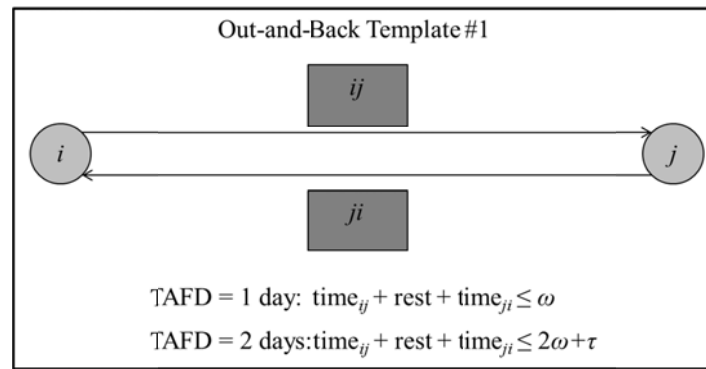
Out-and-Back Template #1

$ij$

$i$

$j$

$ji$

TAFD = 1 day: $\text{time}_{ij} + \text{rest} + \text{time}_{ji} \leq \omega$

TAFD = 2 days: $\text{time}_{ij} + \text{rest} + \text{time}_{ji} \leq 2\omega + \tau$